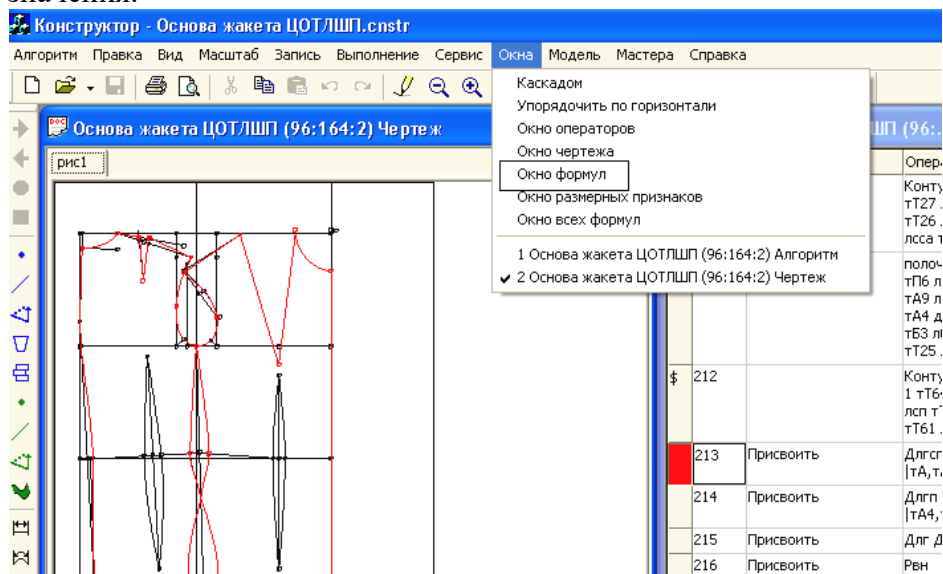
значений:

Конструктор - Основа жакета ЦОТЛШП.cnstr

Алгоритм Правка Вид Масштаб Запись Выполнение Сервис Окна Модель Мастера Справка

Основа жакета ЦОТЛШП (96:164:2) Чертеж

рис1

Каскадом
Упорядочить по горизонтали
Окно операторов
Окно чертежа
Окно формул
Окно размерных признаков
Окно всех формул
1 Основа жакета ЦОТЛШП (96:164:2) Алгоритм
✔ 2 Основа жакета ЦОТЛШП (96:164:2) Чертеж

ЛШП (96:

Опера

Конту тТ27 тТ26 лсса т

полоч тП6 л тА9 л тА4 д тБ3 л тТ25

| | | |
|---|---|---|
| $ 212 | | Конту 1 тТ6 лсп т тТ61 |
| 213 | Присвоить | Длгсп \|тА,т |
| 214 | Присвоить | Длгп \|тА4, |
| 215 | Присвоить | Длг Д |
| 216 | Присвоить | Рвн |